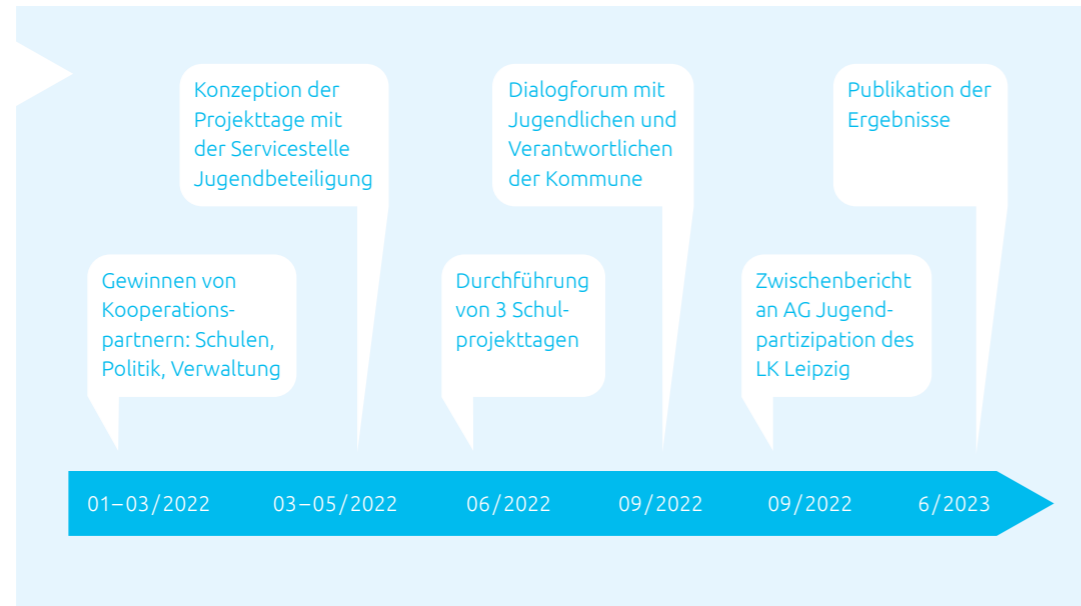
Konzeption der Projekttage mit der Servicestelle Jugendbeteiligung

Dialogforum mit Jugendlichen und Verantwortlichen der Kommune

Publikation der Ergebnisse

Gewinnen von Kooperationspartnern: Schulen, Politik, Verwaltung

Durchführung von 3 Schulprojekttagen

Zwischenbericht an AG Jugendpartizipation des LK Leipzig

01–03/2022

03–05/2022

06/2022

09/2022

09/2022

6/2023